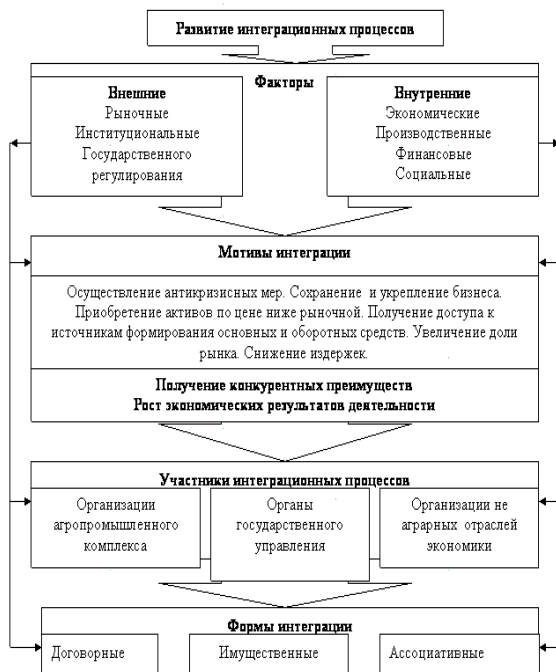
Развитие интеграционных процессов

Факторы

Внешние
Рыночные
Институциональные
Государственного регулирования

Внутренние
Экономические
Производственные
Финансовые
Социальные

Мотивы интеграции

Осуществление антикризисных мер. Сохранение и укрепление бизнеса. Приобретение активов по цене ниже рыночной. Получение доступа к источникам формирования основных и оборотных средств. Увеличение доли рынка. Снижение издержек.

Получение конкурентных преимуществ
Рост экономических результатов деятельности

Участники интеграционных процессов

Организации агропромышленного комплекса

Органы государственного управления

Организации не аграрных отраслей экономики

Формы интеграции

Договорные

Имущественные

Ассоциативные